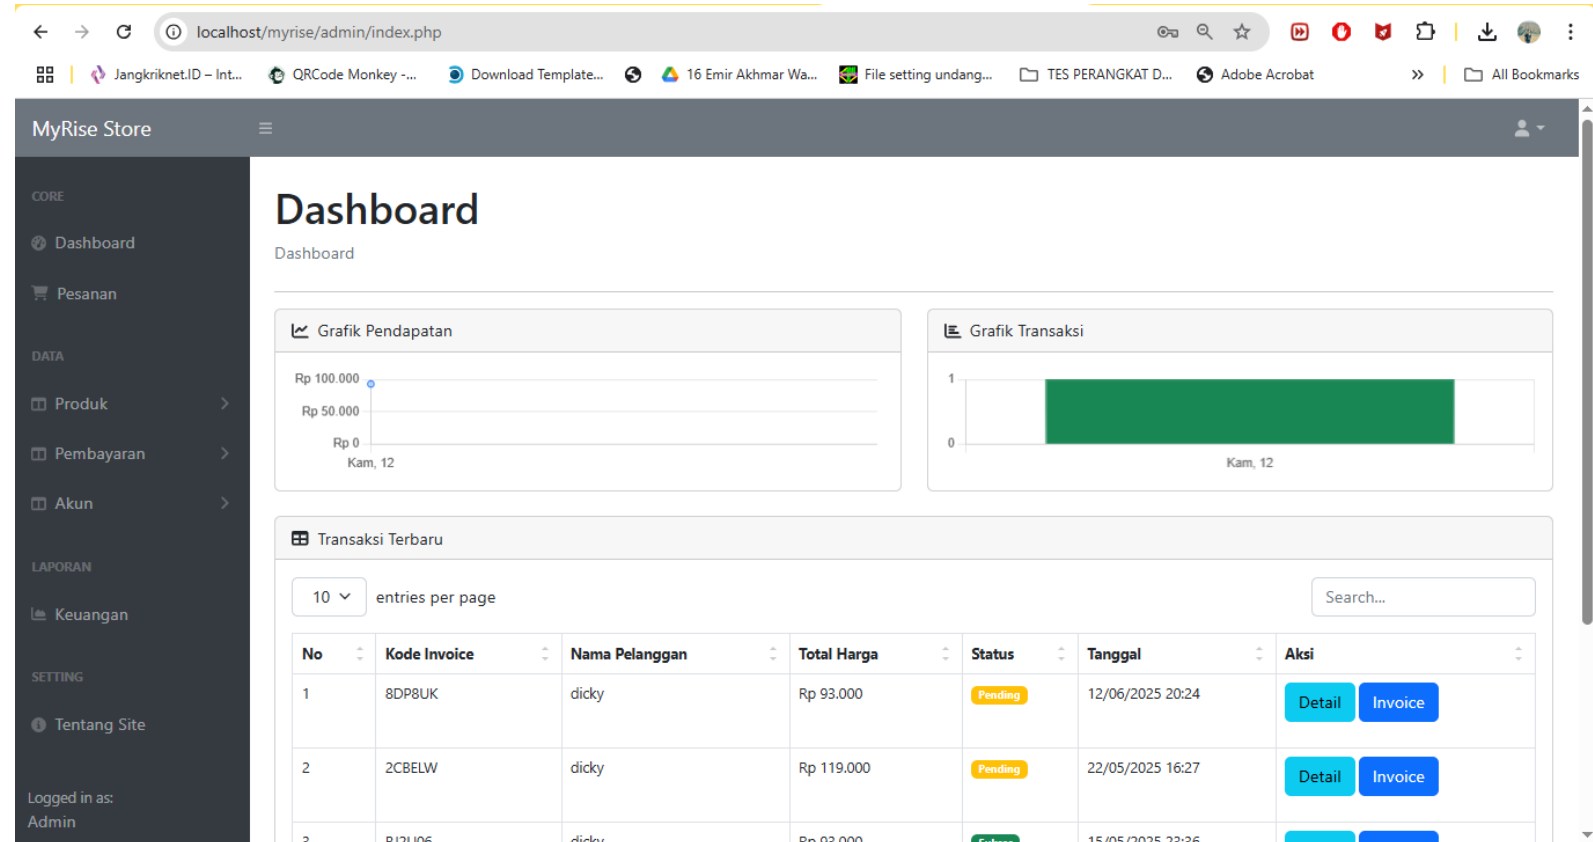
localhost/myrise/admin/index.php

Jangkriknet.ID – Int... QRCode Monkey -... Download Template... 16 Emir Akhmar Wa... File setting undang... TES PERANGKAT D... Adobe Acrobat » All Bookmarks

MyRise Store

CORE
Dashboard
Pesanan
DATA
Produk
Pembayaran
Akun
LAPORAN
Keuangan
SETTING
Tentang Site

Logged in as:
Admin

Dashboard

Dashboard

Grafik Pendapatan

Rp 100.000
Rp 50.000
Rp 0
Kam, 12

Grafik Transaksi

1
0
Kam, 12

Transaksi Terbaru

10 entries per page

Search...

| No | Kode Invoice | Nama Pelanggan | Total Harga | Status | Tanggal | Aksi |
|---|---|---|---|---|---|---|
| 1 | 8DP8UK | dicky | Rp 93.000 | Pending | 12/06/2025 20:24 | Detail Invoice |
| 2 | 2CBELW | dicky | Rp 119.000 | Pending | 22/05/2025 16:27 | Detail Invoice |
| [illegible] | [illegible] | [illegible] | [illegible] | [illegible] | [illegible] | |